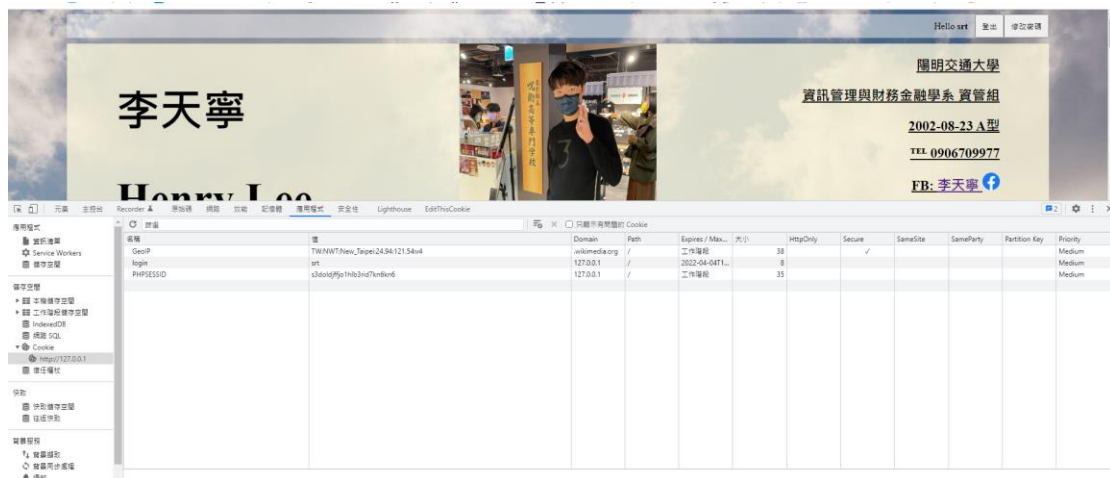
Hello srt 登出 修改密碼

李天寧

Henry Lee

陽明交通大學

資訊管理與財務金融學系 資管組

2002-08-23 A型

TEL 0906709977

FB: 李天寧

元素 主控台 Recorder 來源 網路 效能 記憶體 應用程式 安全性 Lighthouse EditThisCookie

應用程式
資訊清單
Service Workers
儲存空間

儲存空間
本機儲存空間
工作階段儲存空間
IndexedDB
網路 SQL
Cookie
http://127.0.0.1
信任權杖

快取
快取儲存空間
往返快取

背景服務
背景擷取
背景同步處理

篩選 只顯示有問題的 Cookie

| 名稱 | 值 | Domain | Path | Expires / Max... | 大小 | HttpOnly | Secure | SameSite | SameParty | Partition Key | Priority |
|---|---|---|---|---|---|---|---|---|---|---|---|
| GeoIP | TW:NWT:New_Taipei:24.94:121.54:v4 | .wikimedia.org | / | 工作階段 | 38 | | ✓ | | | | Medium |
| login | srt | 127.0.0.1 | / | 2022-04-04T1... | 8 | | | | | | Medium |
| PHPSESSID | s3doldjf6jo1hlb3rid7kn8kn6 | 127.0.0.1 | / | 工作階段 | 35 | | | | | | Medium |